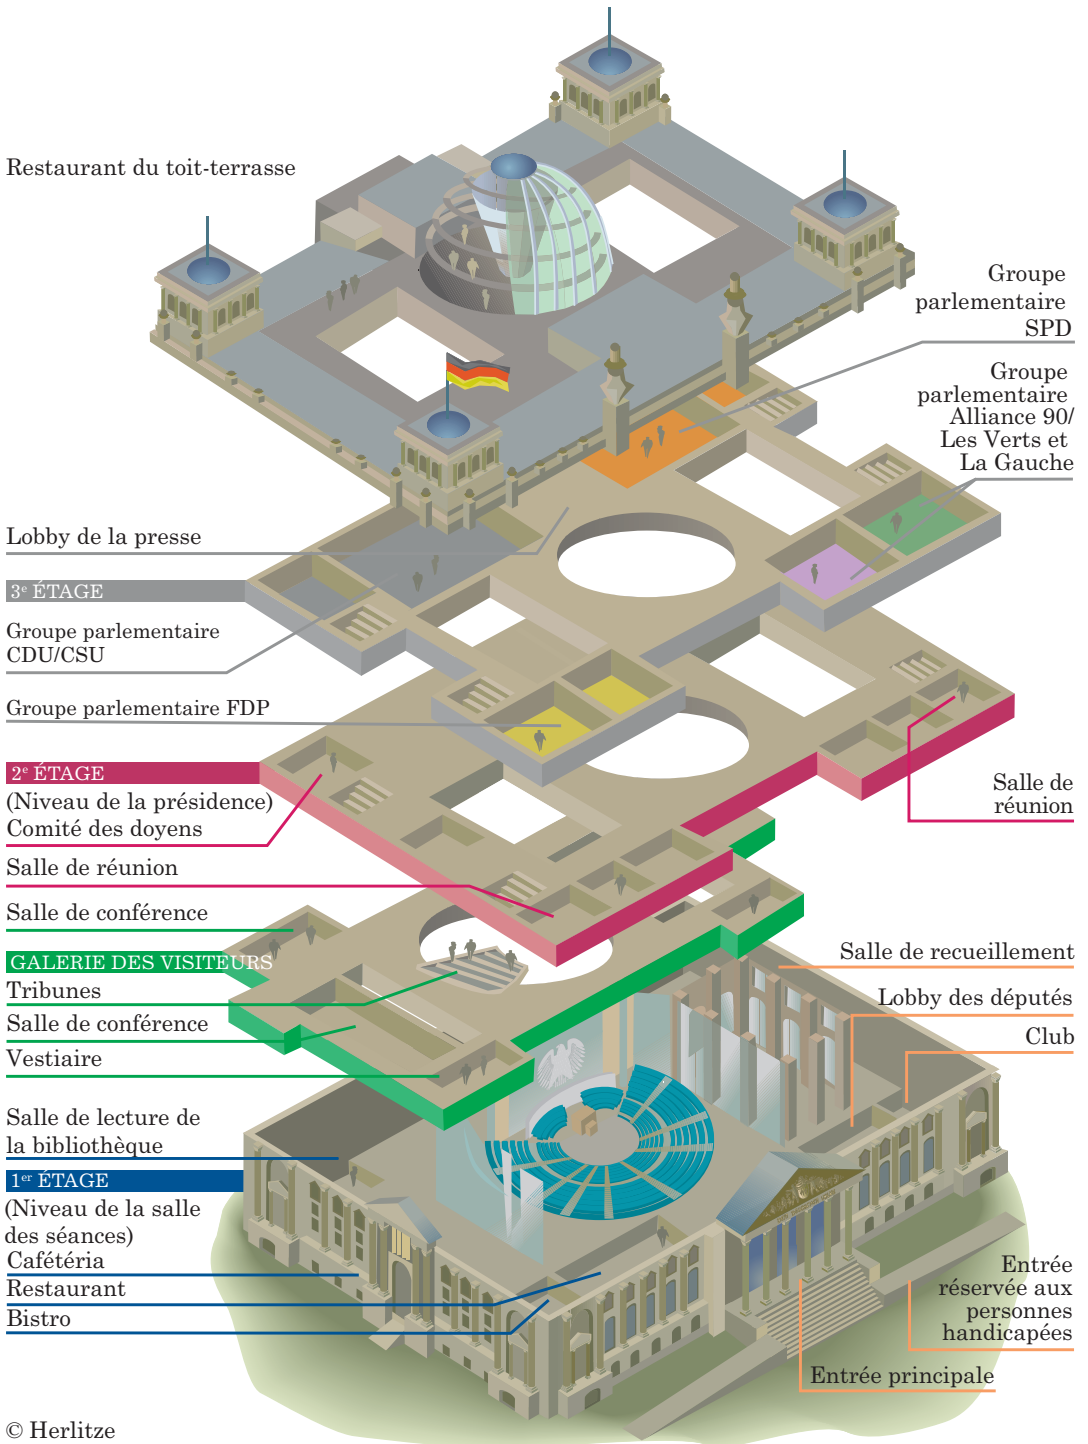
Restaurant du toit-terrasse

Groupe parlementaire SPD

Groupe parlementaire Alliance 90/ Les Verts et La Gauche

Lobby de la presse

3e ÉTAGE

Groupe parlementaire CDU/CSU

Groupe parlementaire FDP

2e ÉTAGE

(Niveau de la présidence)
Comité des doyens

Salle de réunion

Salle de réunion

Salle de conférence

GALERIE DES VISITEURS

Tribunes

Salle de conférence

Vestiaire

Salle de recueillement

Lobby des députés

Club

Salle de lecture de la bibliothèque

1er ÉTAGE

(Niveau de la salle des séances)

Cafétéria

Restaurant

Bistro

Entrée réservée aux personnes handicapées

Entrée principale

© Herlitze